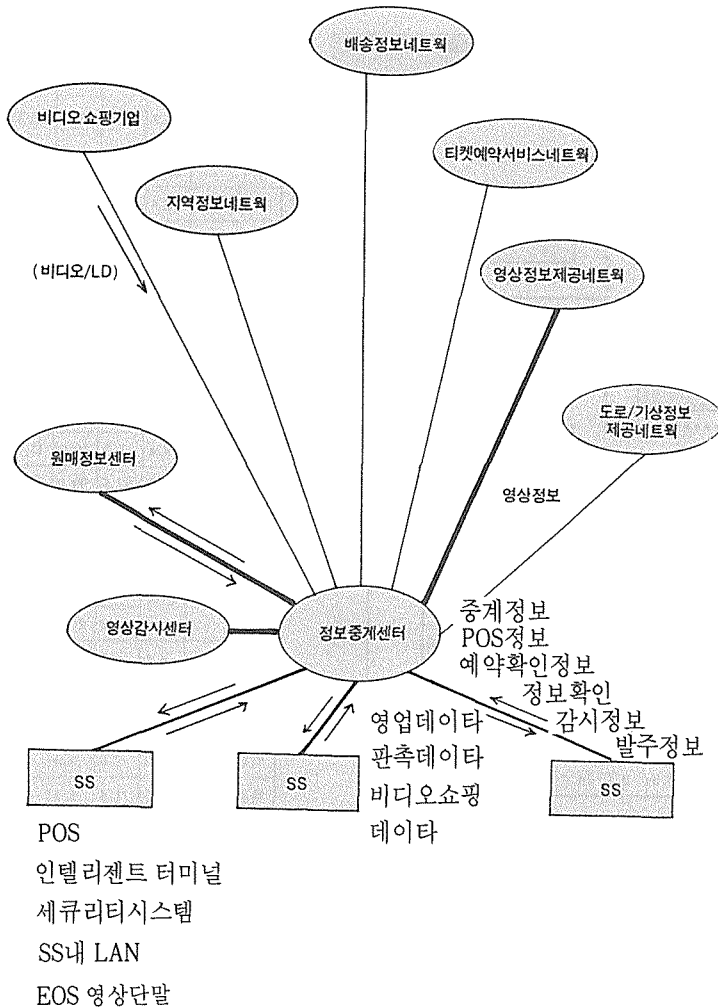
배송정보네트웍

비디오쇼핑기업

티켓예약서비스네트웍

지역정보네트웍

(비디오/LD)

영상정보제공네트웍

도로/기상정보 제공네트웍

원매정보센터

영상정보

영상감시센터

정보중계센터

중계정보
POS정보
예약확인정보
정보확인
감시정보
발주정보

영업데이타
판촉데이타
비디오쇼핑
데이타

SS

SS

SS

POS
인텔리젠트 터미널
세큐리티시스템
SS내 LAN
EOS 영상단말